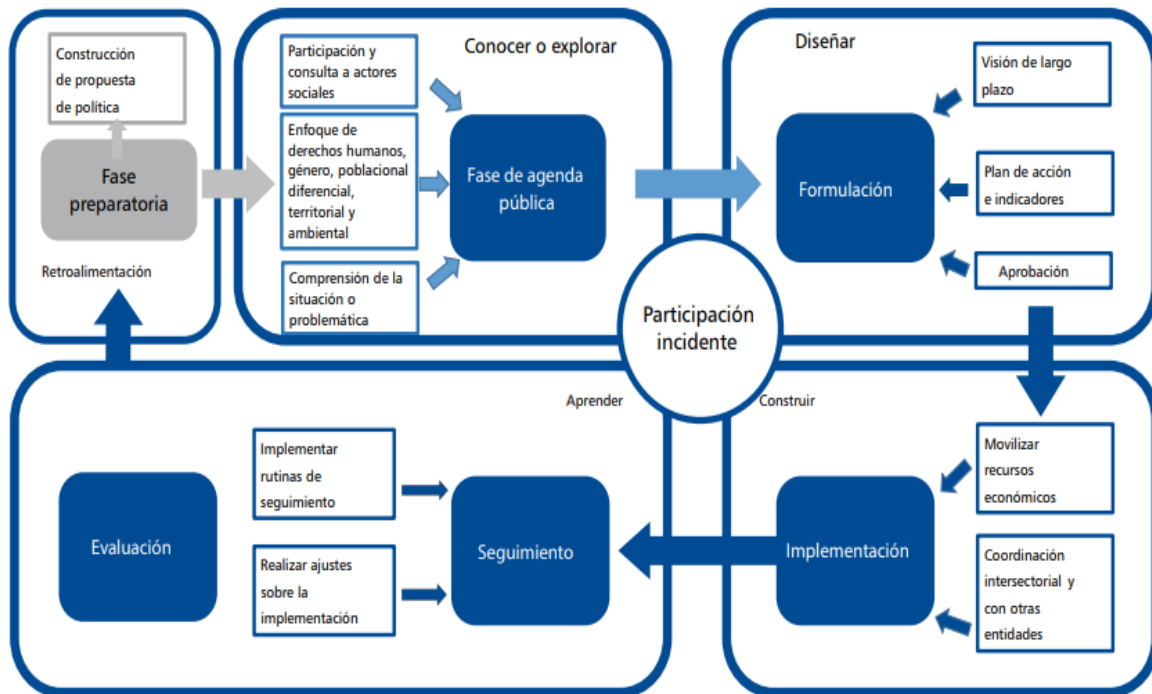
Construcción de propuesta de política

Fase preparatoria

Retroalimentación

Conocer o explorar

Participación y consulta a actores sociales

Enfoque de derechos humanos, género, poblacional diferencial, territorial y ambiental

Comprensión de la situación o problemática

Fase de agenda pública

Diseñar

Visión de largo plazo

Plan de acción e indicadores

Aprobación

Formulación

Participación incidente

Aprender

Construir

Evaluación

Implementar rutinas de seguimiento

Realizar ajustes sobre la implementación

Seguimiento

Implementación

Movilizar recursos económicos

Coordinación intersectorial y con otras entidades